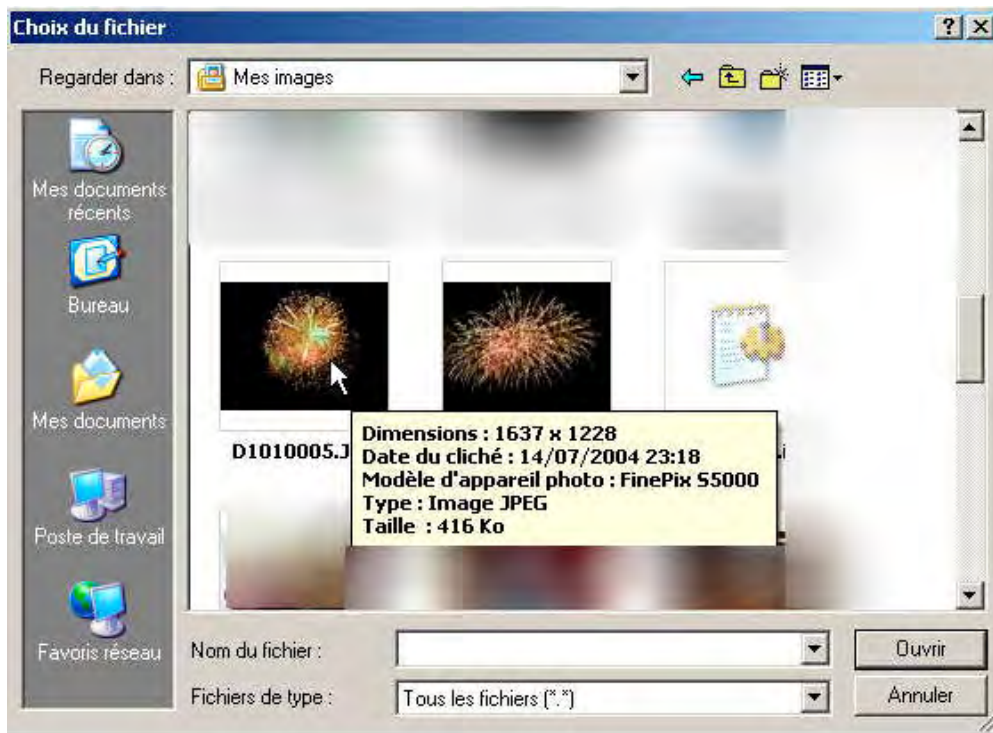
Choix du fichier

?

Regarder dans : Mes images

Mes documents récents

Bureau

Mes documents

Poste de travail

Favoris réseau

D1010005.J

Dimensions : 1637 x 1228
Date du cliché : 14/07/2004 23:18
Modèle d'appareil photo : FinePix S5000
Type : Image JPEG
Taille : 416 Ko

Nom du fichier :

Fichiers de type : Tous les fichiers (*.*)

Ouvrir

Annuler